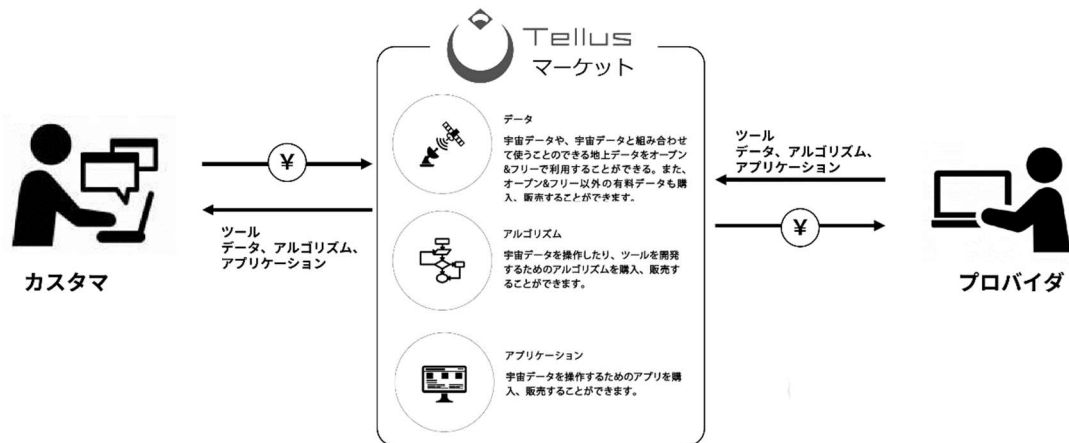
Tellus
マーケット

¥

ツール
データ、アルゴリズム、
アプリケーション

カスタマ

データ

宇宙データや、宇宙データと組み合わせて使うことのできる地上データをオープン&フリーで利用することができる。また、オープン&フリー以外の有料データも購入、販売することができます。

アルゴリズム

宇宙データを操作したり、ツールを開発するためのアルゴリズムを購入、販売することができます。

アプリケーション

宇宙データを操作するためのアプリを購入、販売することができます。

ツール
データ、アルゴリズム、
アプリケーション

¥

プロバイダ